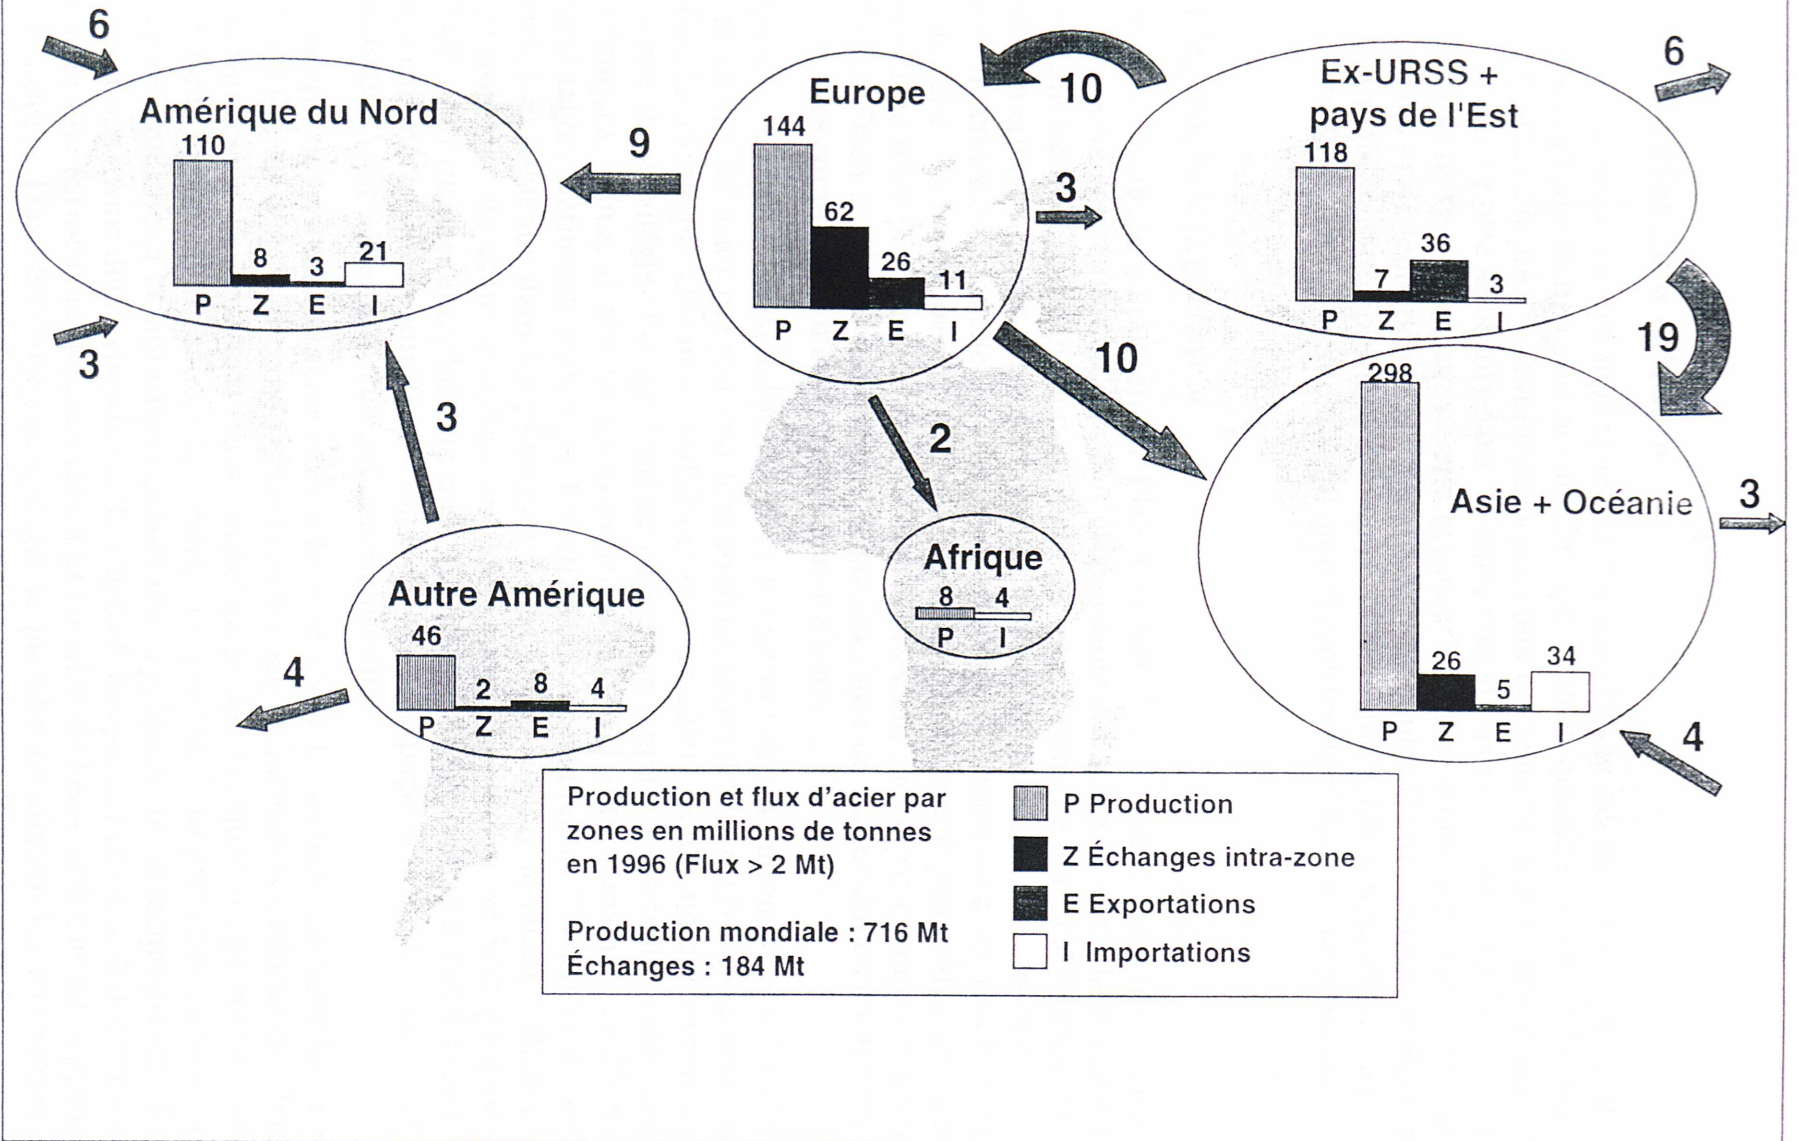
6

Amérique du Nord
110
8
3
21
P Z E I

3

9

Europe
144
62
26
11
P Z E I

10

Ex-URSS + pays de l'Est
118
7
36
3
P Z E I

6

3

10

19

298
Asie + Océanie
26
5
34
P Z E I

3

4

3

2

Afrique
8 4
P I

Autre Amérique
46
2
8
4
P Z E I

4

Production et flux d'acier par zones en millions de tonnes en 1996 (Flux > 2 Mt)

Production mondiale : 716 Mt
Échanges : 184 Mt

P Production
Z Échanges intra-zone
E Exportations
I Importations